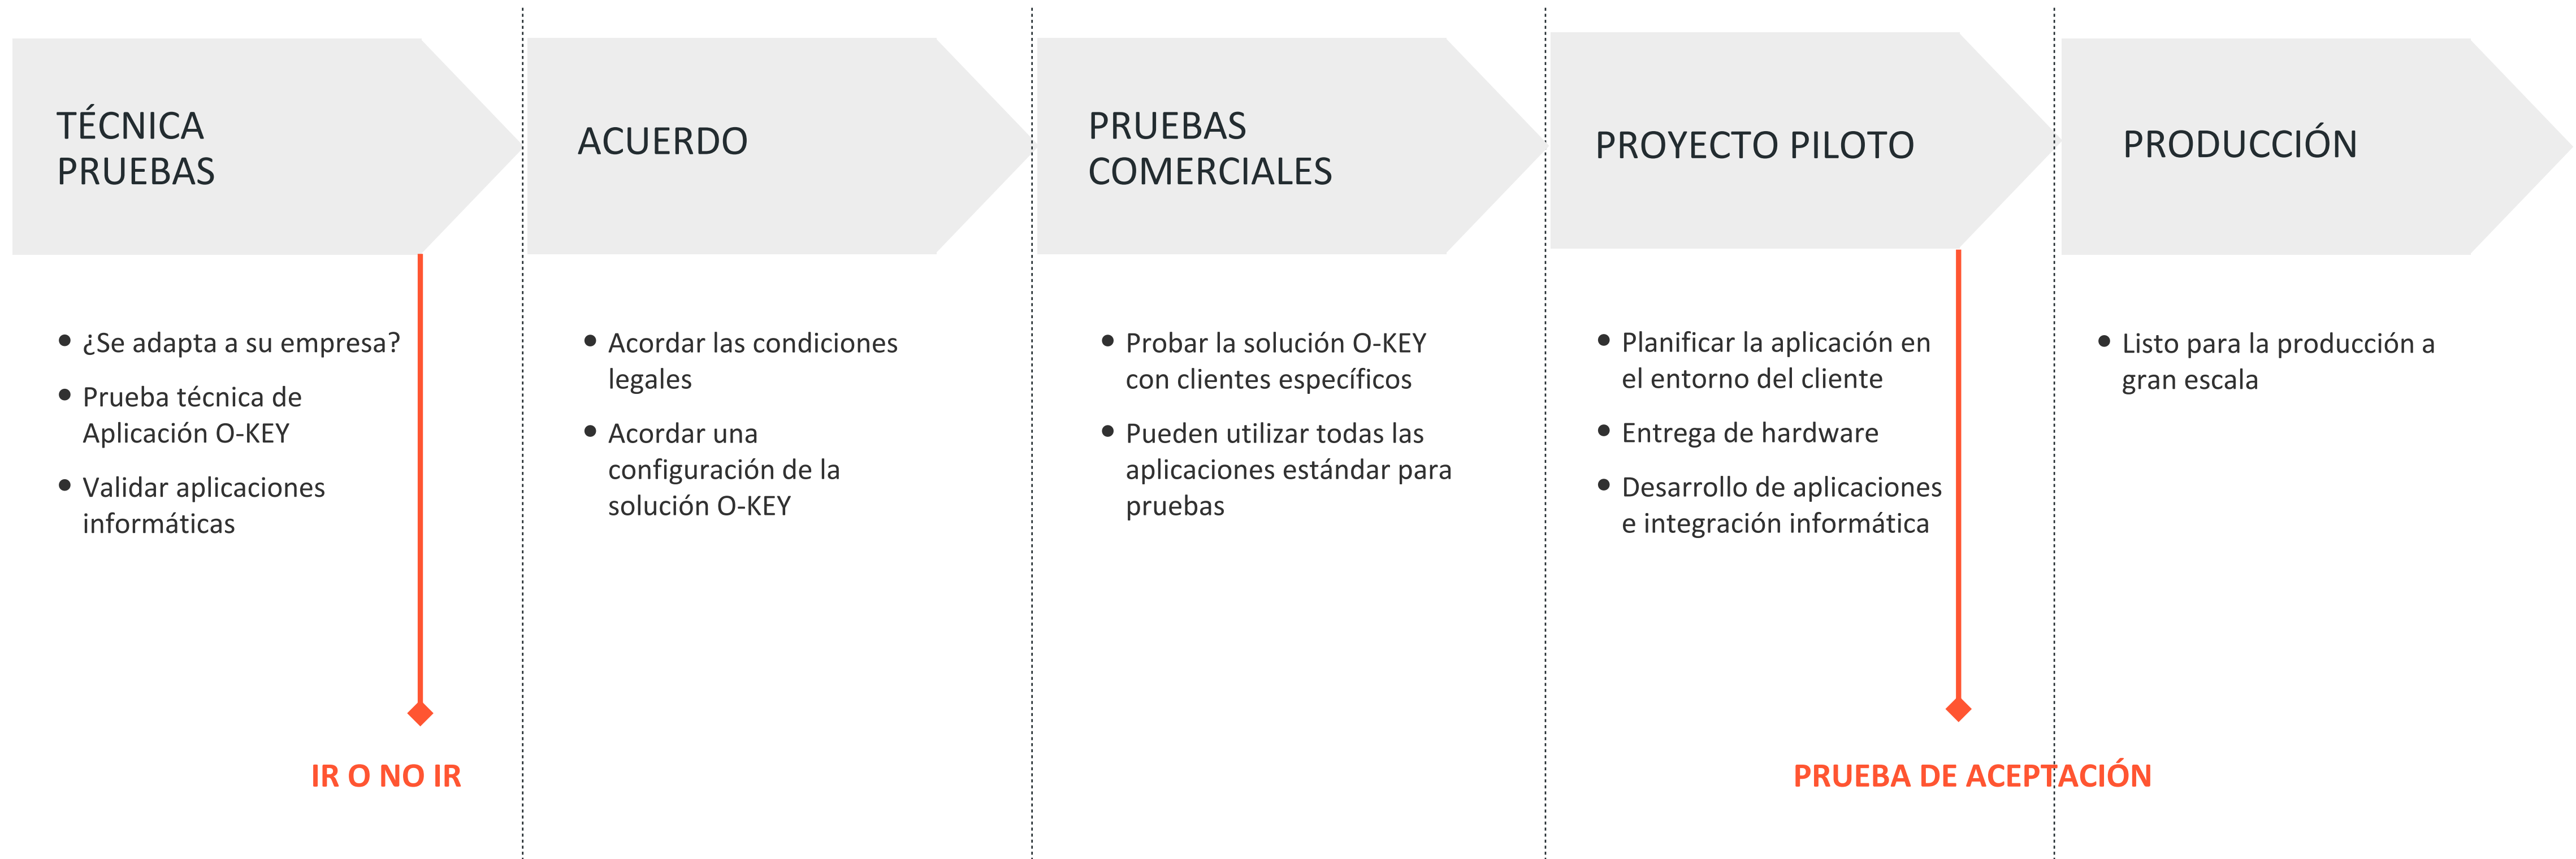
TÉCNICA PRUEBAS

• ¿Se adapta a su empresa?
• Prueba técnica de Aplicación O-KEY
• Validar aplicaciones informáticas

IR O NO IR

ACUERDO

• Acordar las condiciones legales
• Acordar una configuración de la solución O-KEY

PRUEBAS COMERCIALES

• Probar la solución O-KEY con clientes específicos
• Pueden utilizar todas las aplicaciones estándar para pruebas

PROYECTO PILOTO

• Planificar la aplicación en el entorno del cliente
• Entrega de hardware
• Desarrollo de aplicaciones e integración informática

PRUEBA DE ACEPTACIÓN

PRODUCCIÓN

• Listo para la producción a gran escala